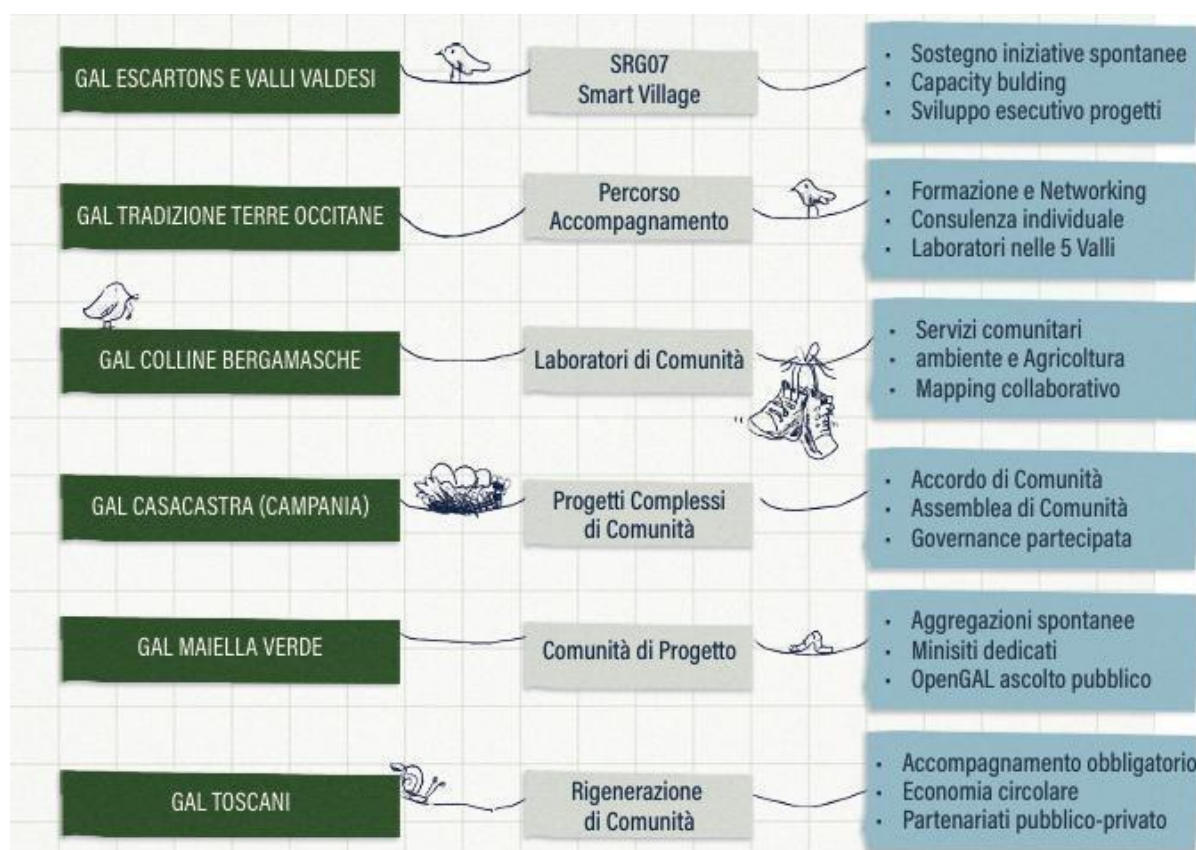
GAL ESCARTONS E VALLI VALDESI

SRG07
Smart Village

- Sostegno iniziative spontanee
- Capacity bulding
- Sviluppo esecutivo progetti

GAL TRADIZIONE TERRE OCCITANE

Percorso
Accompagnamento

- Formazione e Networking
- Consulenza individuale
- Laboratori nelle 5 Valli

GAL COLLINE BERGAMASCHE

Laboratori di Comunità

- Servizi comunitari
- ambiente e Agricoltura
- Mapping collaborativo

GAL CASACASTRA (CAMPANIA)

Progetti Complessi
di Comunità

- Accordo di Comunità
- Assemblea di Comunità
- Governance partecipata

GAL MAIELLA VERDE

Comunità di Progetto

- Aggregazioni spontanee
- Minisiti dedicati
- OpenGAL ascolto pubblico

GAL TOSCANI

Rigenerazione
di Comunità

- Accompagnamento obbligatorio
- Economia circolare
- Partenariati pubblico-privato